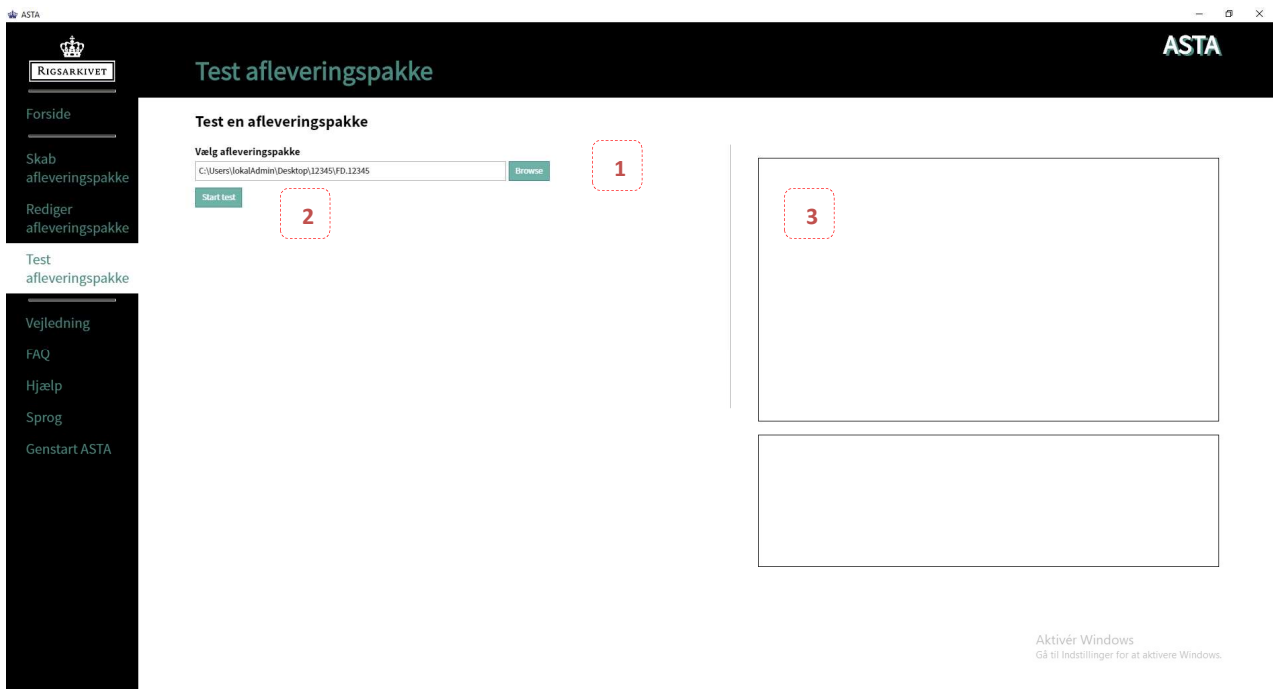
ASTA

RIGSARKIVET

Test afleveringspakke

ASTA

Forside

Skab afleveringspakke

Rediger afleveringspakke

Test afleveringspakke

Vejledning

FAQ

Hjælp

Sprog

Genstart ASTA

Test en afleveringspakke

Vælg afleveringspakke

C:\Users\lokalAdmin\Desktop\12345\FD.12345

Browse

Start test

1

2

3

Aktivér Windows
Gå til Indstillinger for at aktivere Windows.